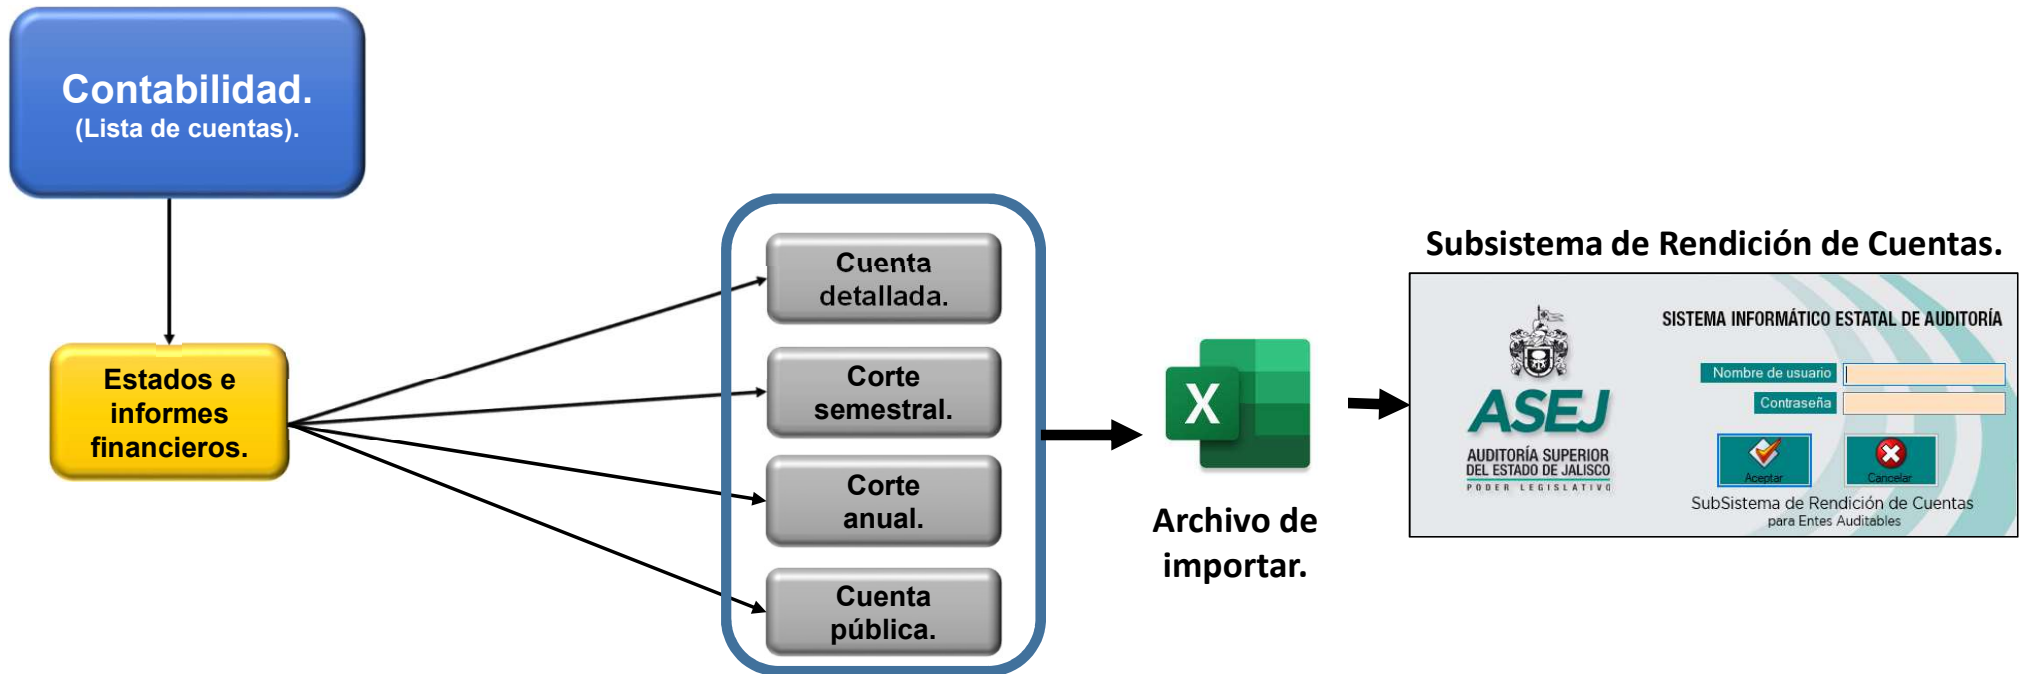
Contabilidad.
(Lista de cuentas).

Estados e informes financieros.

Cuenta detallada.

Corte semestral.

Corte anual.

Cuenta pública.

X

Archivo de importar.

Subsistema de Rendición de Cuentas.

SISTEMA INFORMÁTICO ESTATAL DE AUDITORÍA

ASEJ
AUDITORÍA SUPERIOR DEL ESTADO DE JALISCO
PODER LEGISLATIVO

Nombre de usuario
Contraseña

Aceptar
Cancelar

SubSistema de Rendición de Cuentas
para Entes Auditables